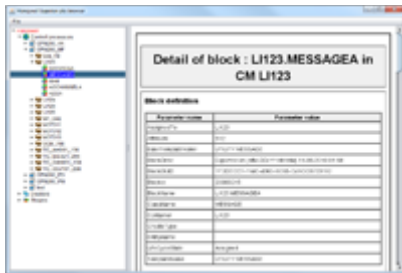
Detail of block : LI123.MESSAGEA in CM LI123

Block definition

| Parameter name | Parameter value |
|---|---|
| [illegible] | LI123 |
| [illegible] | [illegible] |
| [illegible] | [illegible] |
| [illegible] | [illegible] |
| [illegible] | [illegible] |
| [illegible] | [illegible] |
| BlockName | LI123.MESSAGEA |
| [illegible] | MESSAGEA |
| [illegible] | LI123 |
| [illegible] | |
| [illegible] | |
| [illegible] | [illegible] |
| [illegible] | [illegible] |